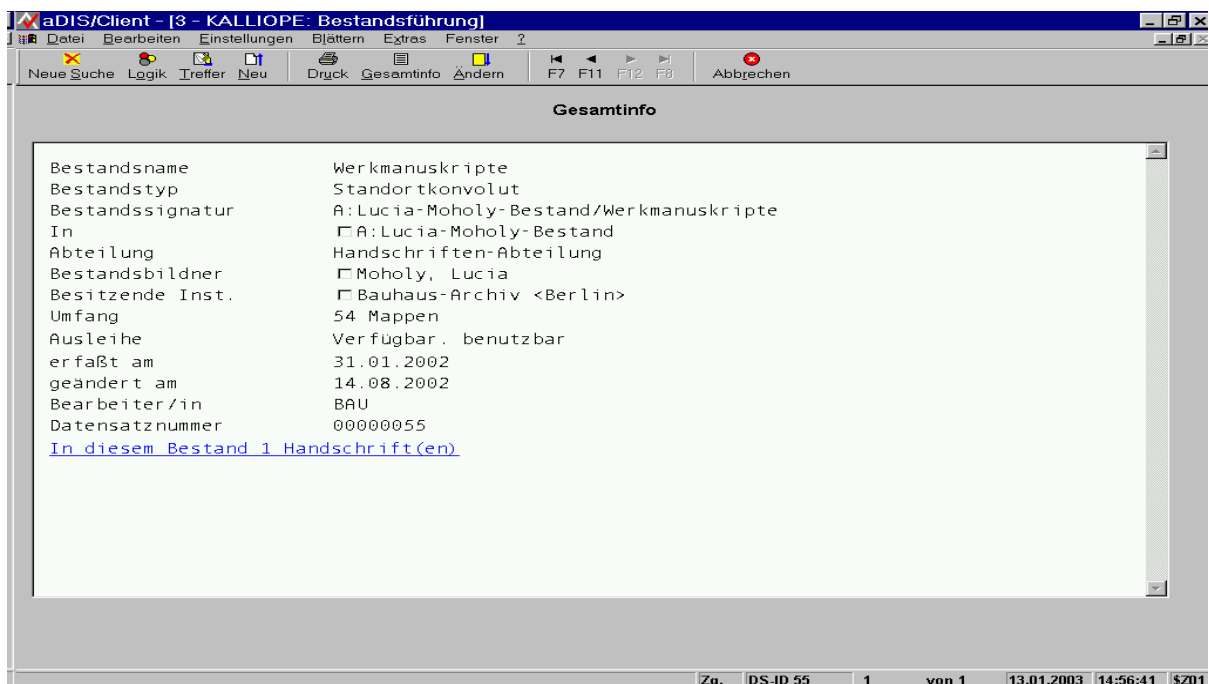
aDIS/Client - [3 - KALLIOPE: Bestandsführung]

Datei Bearbeiten Einstellungen Blättern Extras Fenster ?

Neue Suche Logik Treffer Neu Druck Gesamtinfo Ändern F7 F11 F12 F8 Abbrechen

Gesamtinfo

| | |
|---|---|
| Bestandsname | Werkmanuskripte |
| Bestandstyp | Standortkonvolut |
| Bestandssignatur | A:Lucia-Moholy-Bestand/Werkmanuskripte |
| In | A:Lucia-Moholy-Bestand |
| Abteilung | Handschriften-Abteilung |
| Bestandsbildner | Moholy, Lucia |
| Besitzende Inst. | Bauhaus-Archiv <Berlin> |
| Umfang | 54 Mappen |
| Ausleihe | Verfügbar. benutzbar |
| erfaßt am | 31.01.2002 |
| geändert am | 14.08.2002 |
| Bearbeiter/in | BAU |
| Datensatznummer | 00000055 |

In diesem Bestand 1 Handschrift(en)

Zg. DS-ID 55 1 von 1 13.01.2003 14:56:41 $Z01